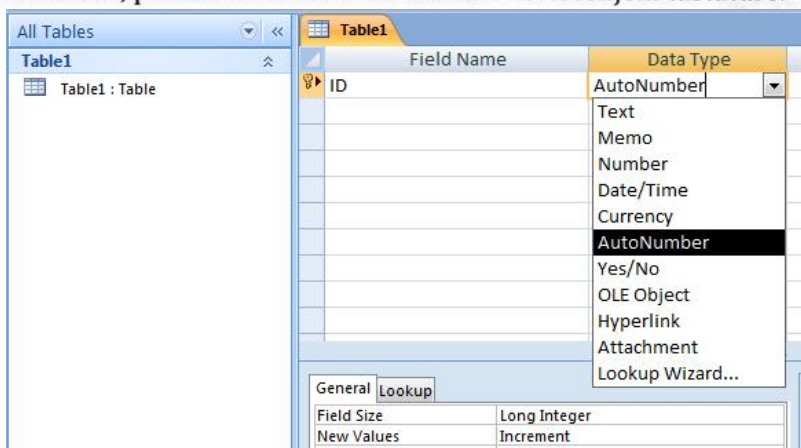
All Tables
Table1
Table1 : Table

Table1

| Field Name | Data Type |
|---|---|
| ID | AutoNumber |

Text
Memo
Number
Date/Time
Currency
AutoNumber
Yes/No
OLE Object
Hyperlink
Attachment
Lookup Wizard...

General Lookup

| Field Size | Long Integer |
|---|---|
| New Values | Increment |